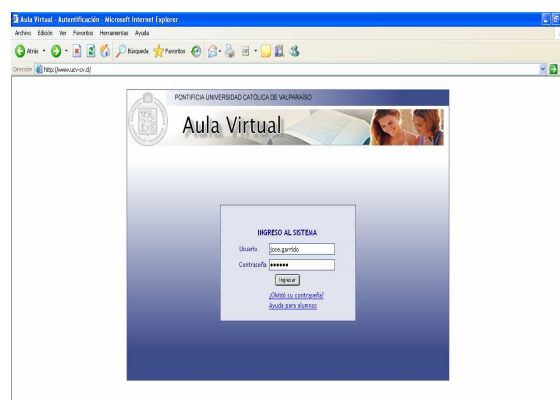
Aula Virtual - Autentificación - Microsoft Internet Explorer

Archivo Edición Ver Favoritos Herramientas Ayuda

Atrás Búsqueda Favoritos

Dirección http://www.ucv-cv.cl/

PONTIFICIA UNIVERSIDAD CATÓLICA DE VALPARAÍSO

Aula Virtual

INGRESO AL SISTEMA

Usuario jose.garrido

Contraseña ••••••

Ingresar

¿Olvidó su contraseña?

Ayuda para alumnos